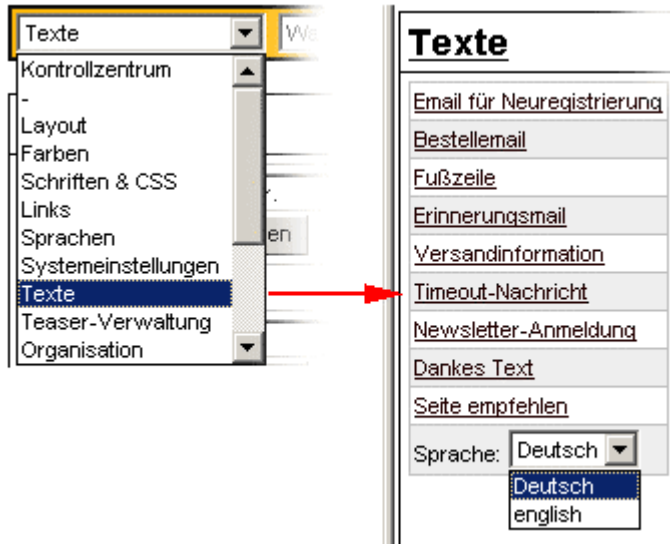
Texte
We
Kontrollzentrum
-
Layout
Farben
Schriften & CSS
Links
Sprachen
Systemeinstellungen
Texte
Teaser-Verwaltung
Organisation
en

Texte

Email für Neuregistrierung
Bestellemail
Fußzeile
Erinnerungsmail
Versandinformation
Timeout-Nachricht
Newsletter-Anmeldung
Dankes Text
Seite empfehlen
Sprache: Deutsch
Deutsch
english